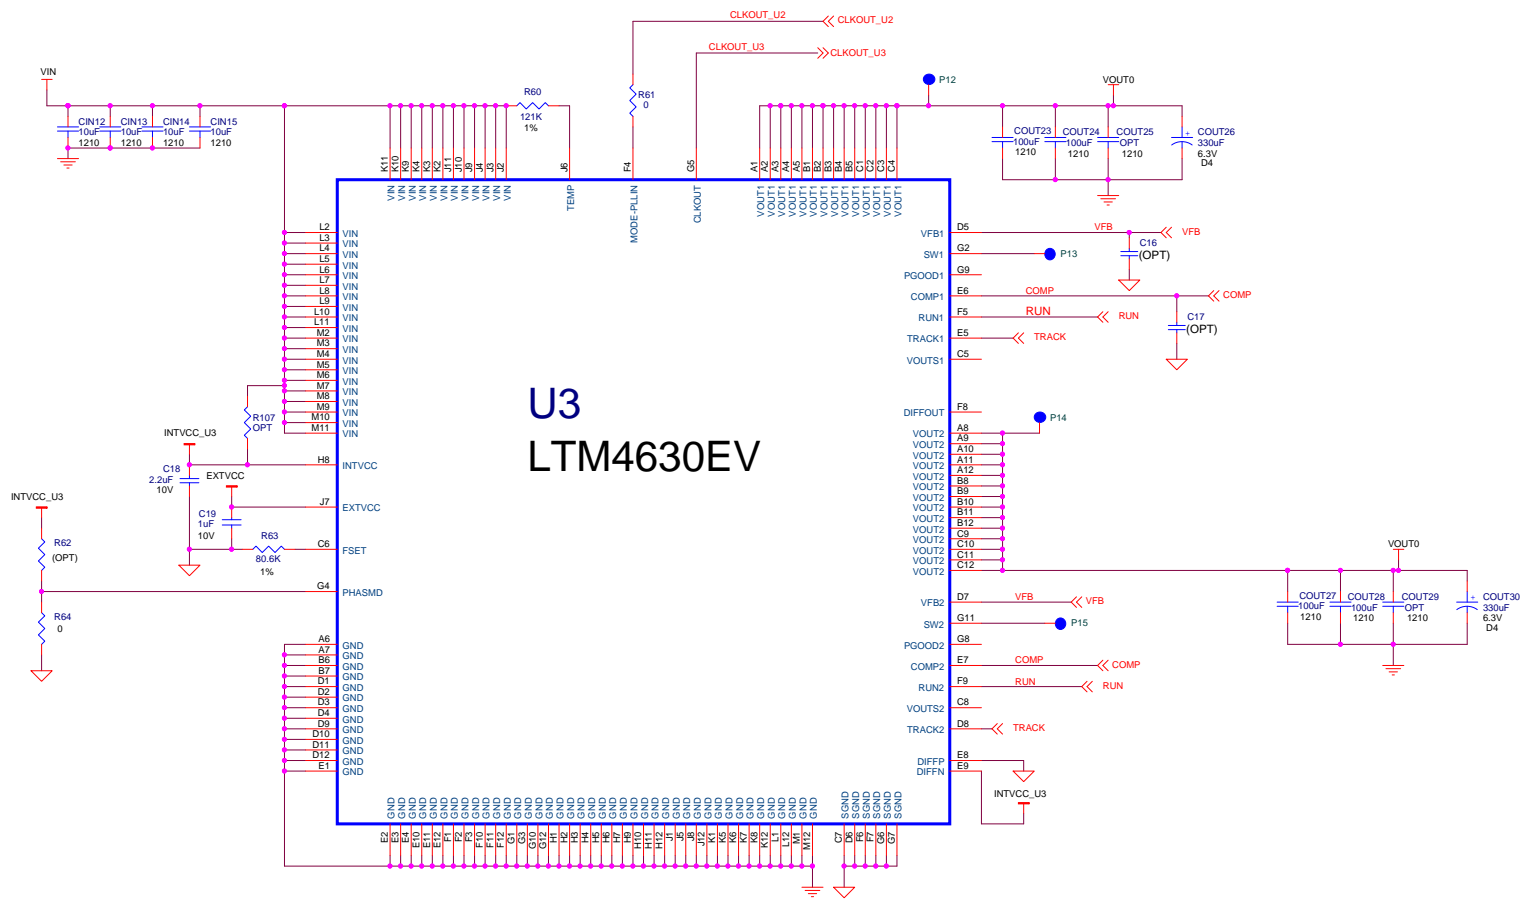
CLKOUT_U2
CLKOUT_U2
CLKOUT_U3
CLKOUT_U3
VIN
R60
121K
1%
R61
0
P12
VOUT0
CIN12
10uF
1210
CIN13
10uF
1210
CIN14
10uF
1210
CIN15
10uF
1210
COUT23
100uF
1210
COUT24
100uF
1210
COUT25
OPT
1210
COUT26
330uF
6.3V
D4

K11 K10 K9 K4 K3 K2 J11 J10 J9 J4 J3 J2 J6 F4 G5 A1 A2 A3 A4 A5 B1 B2 B3 B4 B5 C1 C2 C3 C4
VIN VIN VIN VIN VIN VIN VIN VIN VIN VIN VIN VIN TEMP MODE-PLLIN CLKOUT VOUT1 VOUT1 VOUT1 VOUT1 VOUT1 VOUT1 VOUT1 VOUT1 VOUT1 VOUT1 VOUT1 VOUT1 VOUT1 VOUT1

L2 VIN
L3 VIN
L4 VIN
L5 VIN
L6 VIN
L7 VIN
L8 VIN
L9 VIN
L10 VIN
L11 VIN
M2 VIN
M3 VIN
M4 VIN
M5 VIN
M6 VIN
M7 VIN
M8 VIN
M9 VIN
M10 VIN
M11 VIN
R107
OPT
INTVCC_U3
C18
2.2uF
10V
H8 INTVCC
EXTVCC
J7 EXTVCC
C19
1uF
10V
R63
80.6K
1%
C6 FSET
INTVCC_U3
R62
(OPT)
G4 PHASMD
R64
0
A6 GND
A7 GND
B6 GND
B7 GND
D1 GND
D2 GND
D3 GND
D4 GND
D9 GND
D10 GND
D11 GND
D12 GND
E1 GND

U3
LTM4630EV

VFB1 D5
VFB
VFB
C16
(OPT)
SW1 G2
P13
PGOOD1 G9
COMP1 E6
COMP
COMP
RUN1 F5
RUN
RUN
C17
(OPT)
TRACK1 E5
TRACK
VOUTS1 C5
DIFFOUT F8
P14
VOUT2 A8
VOUT2 A9
VOUT2 A10
VOUT2 A11
VOUT2 A12
VOUT2 B8
VOUT2 B9
VOUT2 B10
VOUT2 B11
VOUT2 B12
VOUT2 C9
VOUT2 C10
VOUT2 C11
VOUT2 C12
VOUT0
COUT27
100uF
1210
COUT28
100uF
1210
COUT29
OPT
1210
COUT30
330uF
6.3V
D4
VFB2 D7
VFB
VFB
SW2 G11
P15
PGOOD2 G8
COMP2 E7
COMP
COMP
RUN2 F9
RUN
RUN
VOUTS2 C8
TRACK2 D8
TRACK
DIFFP E8
DIFFN E9
INTVCC_U3

GND GND GND GND GND GND GND GND GND GND GND GND GND GND GND GND GND GND GND GND GND GND GND GND GND GND GND GND GND GND GND GND GND GND GND GND GND GND GND GND GND SGND SGND SGND SGND SGND SGND
E2 E3 E4 E10 E11 E12 F1 F2 F3 F10 F11 F12 G1 G3 G10 G12 H1 H2 H3 H4 H5 H6 H7 H9 H10 H11 H12 J1 J5 J8 J12 K1 K5 K6 K7 K8 K12 L1 L12 M1 M12 C7 D6 F6 F7 G6 G7